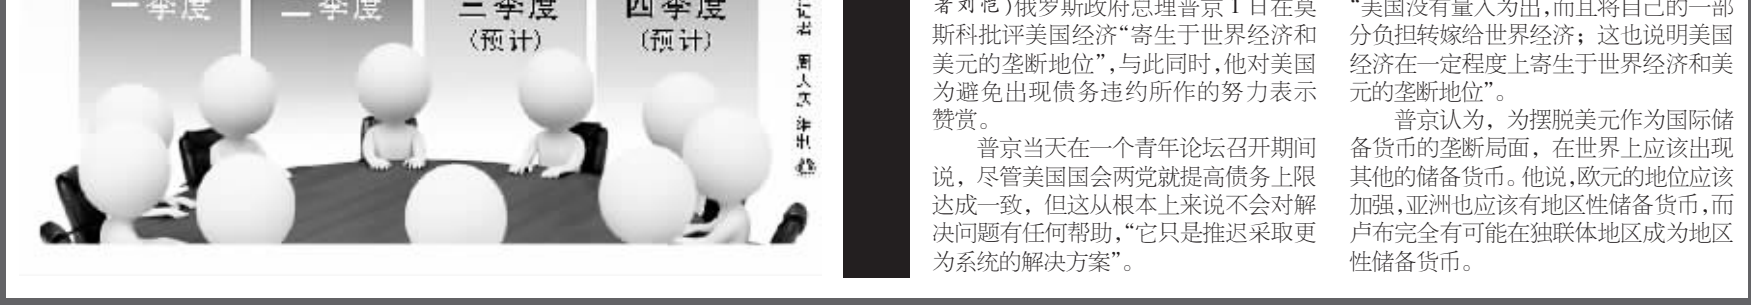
一季度 二季度 三季度（预计） 四季度（预计）

记者 周人杰 制图

者刘洋）俄罗斯政府总理普京1日在莫斯科批评美国经济"寄生于世界经济和美元的垄断地位"，与此同时，他对美国为避免出现债务违约所作的努力表示赞赏。

普京当天在一个青年论坛召开期间说，尽管美国国会两党就提高债务上限达成一致，但这从根本上来说不会对解决问题有任何帮助，"它只是推迟采取更为系统的解决方案"。

"美国没有量入为出，而且将自己的一部分负担转嫁给世界经济；这也说明美国经济在一定程度上寄生于世界经济和美元的垄断地位"。

普京认为，为摆脱美元作为国际储备货币的垄断局面，在世界上应该出现其他的储备货币。他说，欧元的地位应该加强，亚洲也应该有地区性储备货币，而卢布完全有可能在独联体地区成为地区性储备货币。